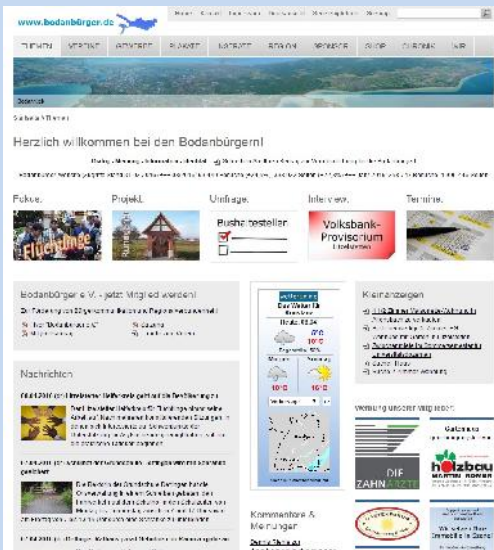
www.bodanbürger.de

THEMEN | VEREINE | GEWERBE | PLANNET | NATUR | REGION | PROJEKTE | SHOP | CHRONIK | ÜBER

Bodensee

Herzlich willkommen bei den Bodanbürgern!

Fokus. | Projekt. | Umfrage. | Interview. | Termine.

Flüchtlinge

Bushaltestellen

Volksbank-Provisorium

Bodanbürger e.V. - jetzt Mitglied werden!

Nachrichten

Kleinanzeigen

Werbung unserer Mitglieder:

DIE ZAHNÄRZTE

holzbau

Kommentare & Meinungen

Heute, 12.04

10°C

10°C

10°C